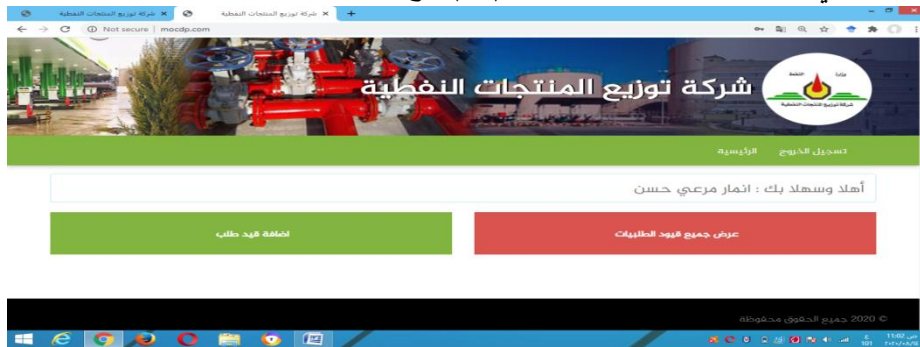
شركة توزيع المنتجات النفطية ×
شركة توزيع المنتجات النفطية ×
+
Not secure | mocdp.com

وزارة النفط
شركة توزيع المنتجات النفطية
شركة توزيع المنتجات النفطية

تسجيل الخروج الرئيسية

أهلا وسهلا بك : انمار مرعي حسن

عرض جميع قيود الطلبيات

اضافة قيد طلب

© 2020 جميع الحقوق محفوظة

11:02